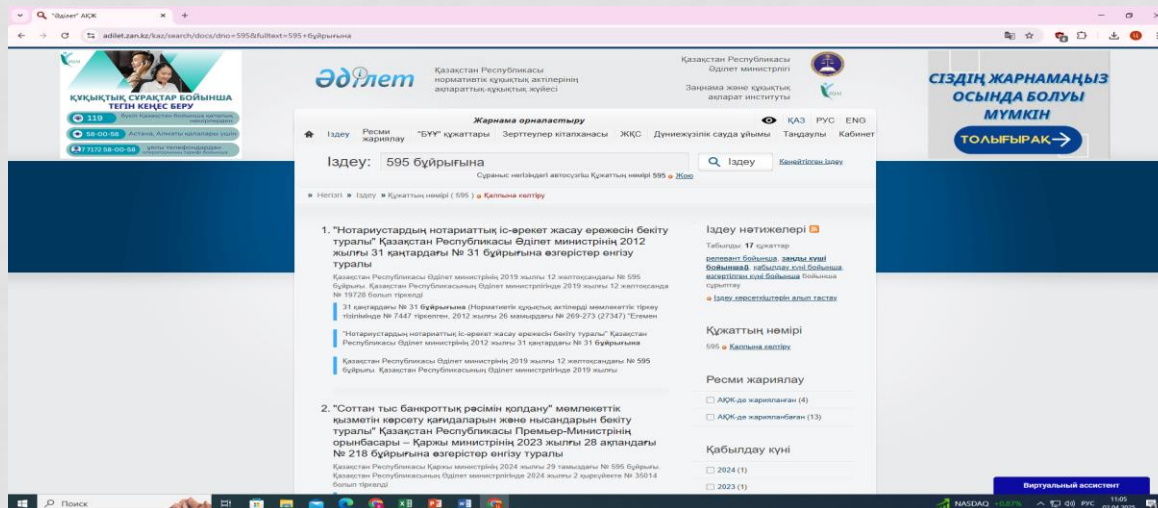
"Әділет" АҚЖ

adilet.zan.kz/kaz/search/docs/dno=595&fulltext=595+бұйрығына

ҚҰҚЫҚТЫҚ СҰРАҚТАР БОЙЫНША ТЕГІН КЕҢЕС БЕРУ

119

58-00-58 Астана, Алматы қалалары үшін

7 7172 58-00-58

Әділет

Қазақстан Республикасы нормативтік құқықтық актілерінің ақпараттық-құқықтық жүйесі

Қазақстан Республикасы Әділет министрлігі

Заңнама және құқықтық ақпарат институты

СІЗДІҢ ЖАРНАМАҢЫЗ ОСЫНДА БОЛУЫ МҮМКІН

ТОЛЫҒЫРАҚ

Жарнама орналастыру

ҚАЗ РУС ENG

Іздеу Ресми жариялау "БҰҰ" құжаттары Зерттеулер кітапханасы ЖҚС Дүниежүзілік сауда ұйымы Таңдаулы Кабинет

Іздеу: 595 бұйрығына

Іздеу

Кеңейтілген іздеу

Сұраныс негізіндегі автосүзгі Құжаттың нөмірі 595 Жою

Негізгі » Іздеу » Құжаттың нөмірі ( 595 ) Қалпына келтіру

1. "Нотариустардың нотариаттық іс-әрекет жасау ережесін бекіту туралы" Қазақстан Республикасы Әділет министрінің 2012 жылғы 31 қаңтардағы № 31 бұйрығына өзгерістер енгізу туралы

Қазақстан Республикасы Әділет министрінің 2019 жылғы 12 желтоқсандағы № 595 бұйрығы. Қазақстан Республикасының Әділет министрлігінде 2019 жылғы 12 желтоқсанда № 19728 болып тіркелді

31 қаңтардағы № 31 бұйрығына (Нормативтік құқықтық актілерді мемлекеттік тіркеу тізілімінде № 7447 тіркелген, 2012 жылғы 26 мамырдағы № 269-273 (27347) "Егемен

"Нотариустардың нотариаттық іс-әрекет жасау ережесін бекіту туралы" Қазақстан Республикасы Әділет министрінің 2012 жылғы 31 қаңтардағы № 31 бұйрығына

Қазақстан Республикасы Әділет министрінің 2019 жылғы 12 желтоқсандағы № 595 бұйрығы. Қазақстан Республикасының Әділет министрлігінде 2019 жылғы

2. "Соттан тыс банкроттық рәсімін қолдану" мемлекеттік қызметін көрсету қағидаларын және нысандарын бекіту туралы" Қазақстан Республикасы Премьер-Министрінің орынбасары – Қаржы министрінің 2023 жылғы 28 ақпандағы № 218 бұйрығына өзгерістер енгізу туралы

Қазақстан Республикасы Қаржы министрінің 2024 жылғы 29 тамыздағы № 595 бұйрығы. Қазақстан Республикасының Әділет министрлігінде 2024 жылғы 2 қыркүйекте № 35014 болып тіркелді

Іздеу нәтижелері

Табылды: 17 құжаттар

релевант бойынша, заңды күші бойынша, қабылдау күні бойынша, өзгертілген күні бойынша бойынша сұрыптау

Іздеу көрсеткіштерін алып тастау

Құжаттың нөмірі

595 Қалпына келтіру

Ресми жариялау

АҚЖ-де жарияланған (4)

АҚЖ-де жарияланбаған (13)

Қабылдау күні

2024 (1)

2023 (1)

Виртуальный ассистент

Поиск

NASDAQ +0,87%

РУС

11:05
02.04.2025